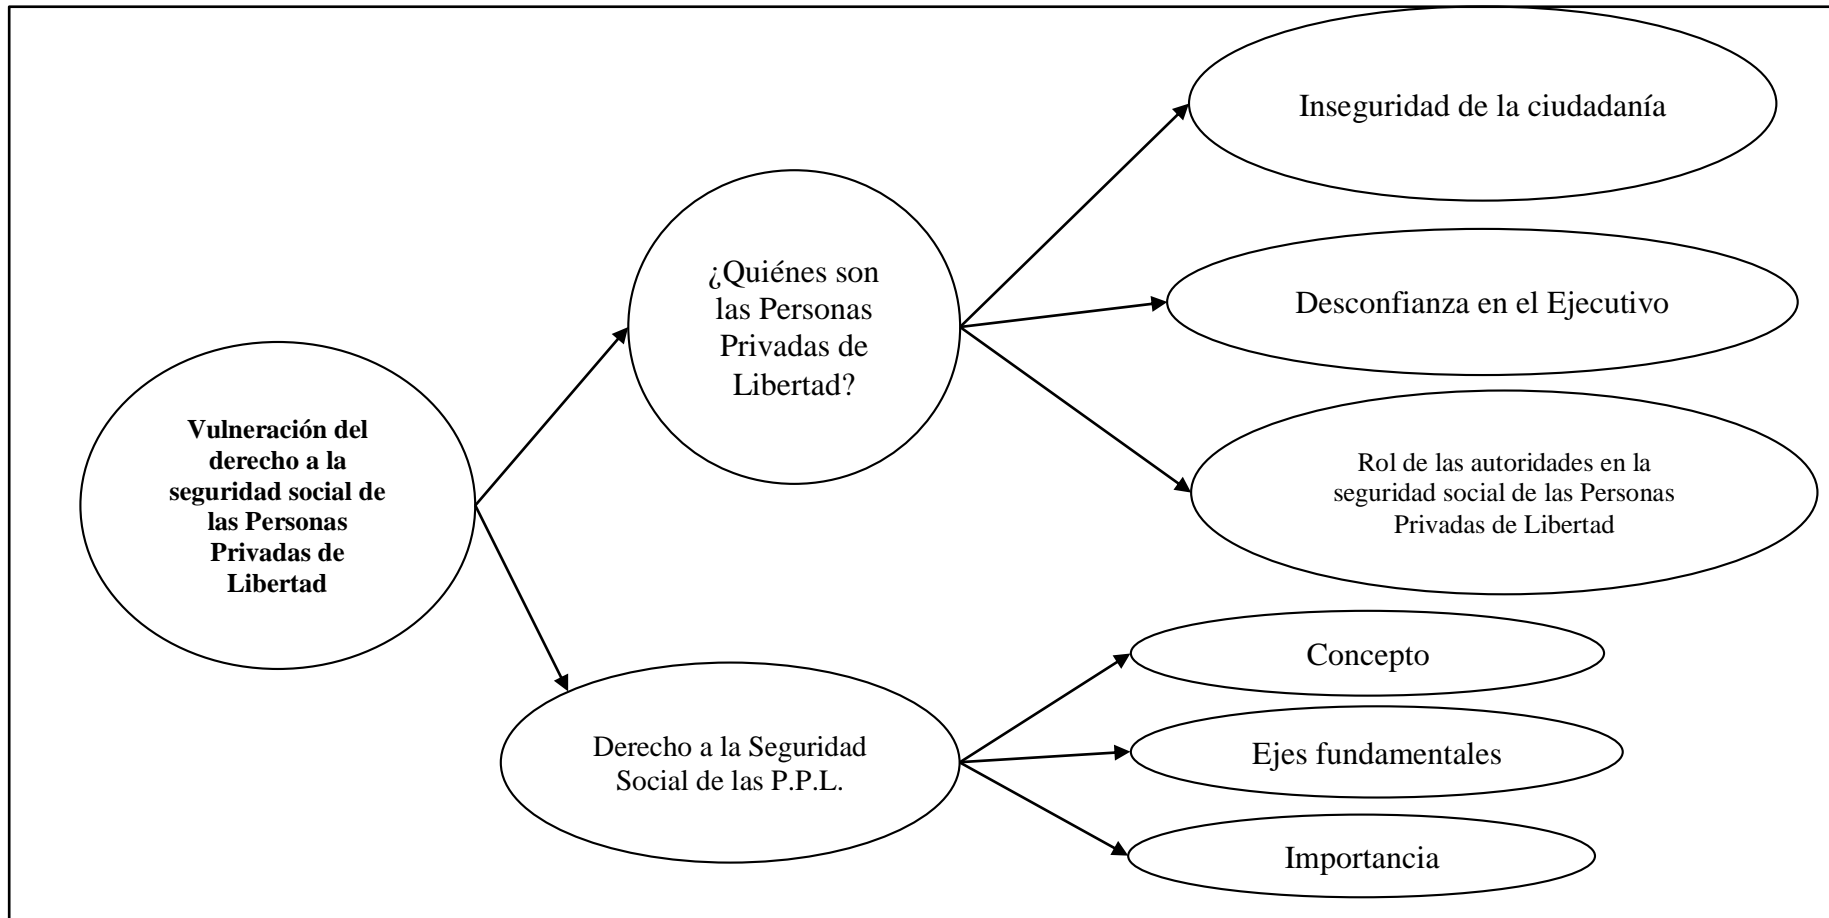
**Vulneración del derecho a la seguridad social de las Personas Privadas de Libertad**

¿Quiénes son las Personas Privadas de Libertad?

Inseguridad de la ciudadanía

Desconfianza en el Ejecutivo

Rol de las autoridades en la seguridad social de las Personas Privadas de Libertad

Derecho a la Seguridad Social de las P.P.L.

Concepto

Ejes fundamentales

Importancia